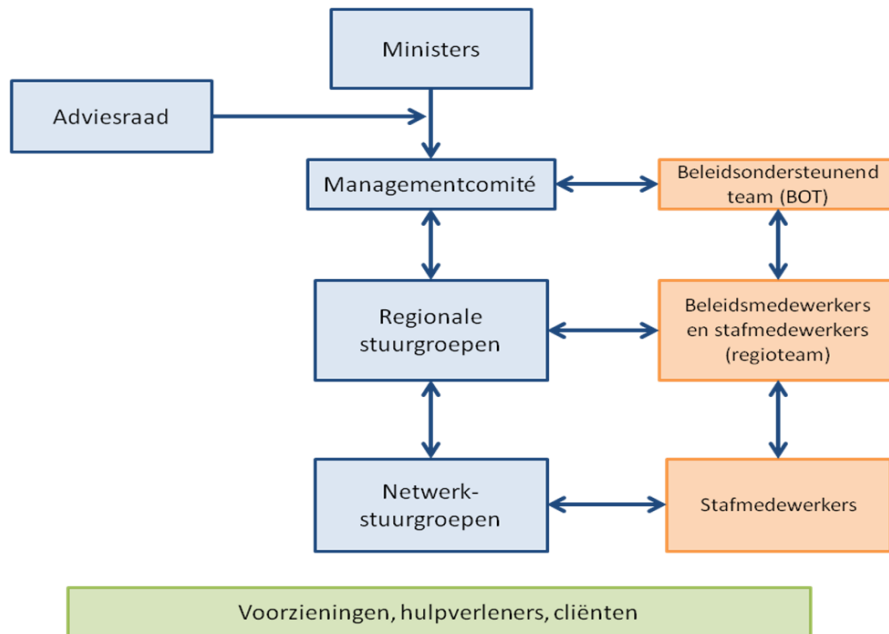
Ministers

Adviesraad

Managementcomité

Beleidsondersteunend team (BOT)

Regionale stuurgroepen

Beleidsmedewerkers en stafmedewerkers (regioteam)

Netwerk-stuurgroepen

Stafmedewerkers

Voorzieningen, hulpverleners, cliënten